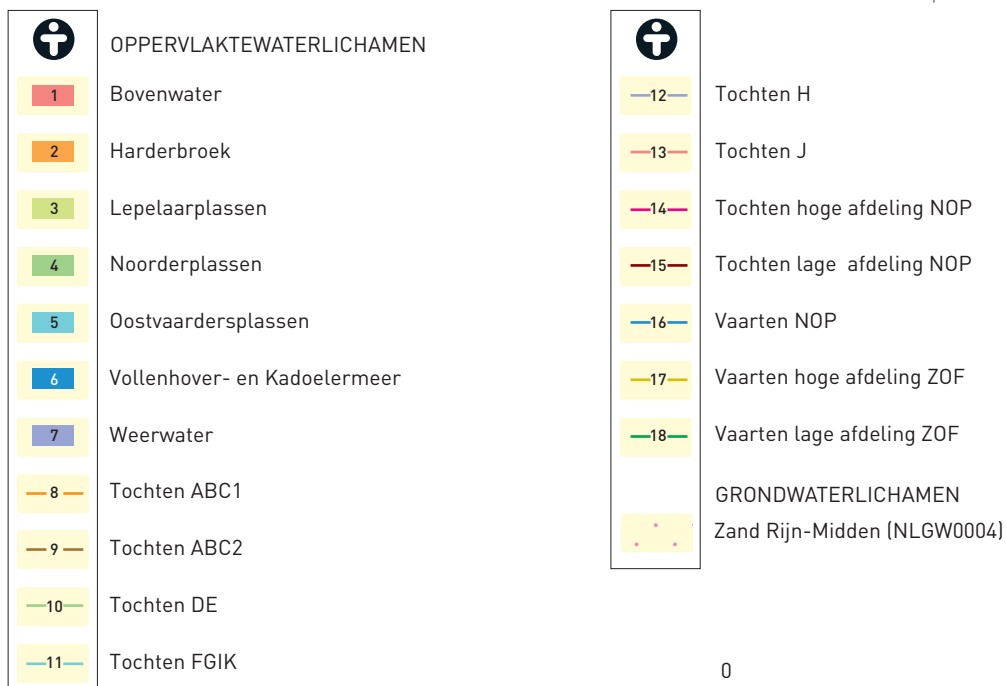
OPPERVLAKTEWATERLICHAMEN

1 Bovenwater

2 Harderbroek

3 Lepelaarplassen

4 Noorderplassen

5 Oostvaardersplassen

6 Vollenhover- en Kadoelermeer

7 Weerwater

8 Tochten ABC1

9 Tochten ABC2

10 Tochten DE

11 Tochten FGIK

12 Tochten H

13 Tochten J

14 Tochten hoge afdeling NOP

15 Tochten lage afdeling NOP

16 Vaarten NOP

17 Vaarten hoge afdeling ZOF

18 Vaarten lage afdeling ZOF

GRONDWATERLICHAMEN

Zand Rijn-Midden (NLGW0004)

0